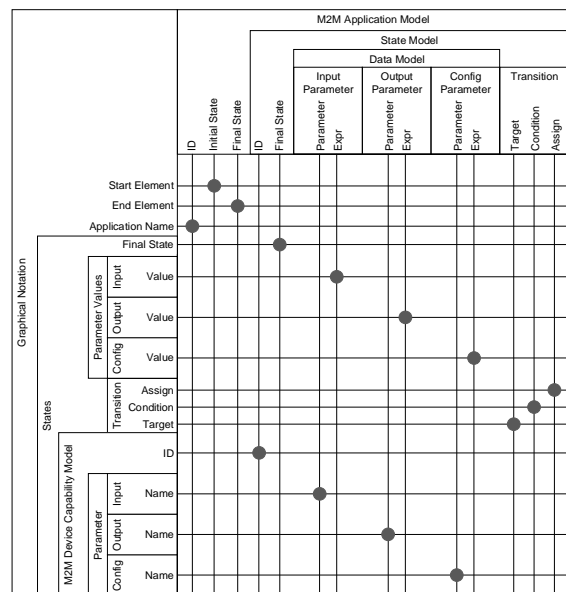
M2M Application Model

State Model

Data Model

Input Parameter

Output Parameter

Config Parameter

Transition

ID

Initial State

Final State

ID

Final State

Parameter

Expr

Parameter

Expr

Parameter

Expr

Target

Condition

Assign

Start Element

End Element

Application Name

Final State

Graphical Notation

Parameter Values

Input

Value

Output

Value

Config

Value

States

Transition

Assign

Condition

Target

ID

M2M Device Capability Model

Parameter

Input

Name

Output

Name

Config

Name